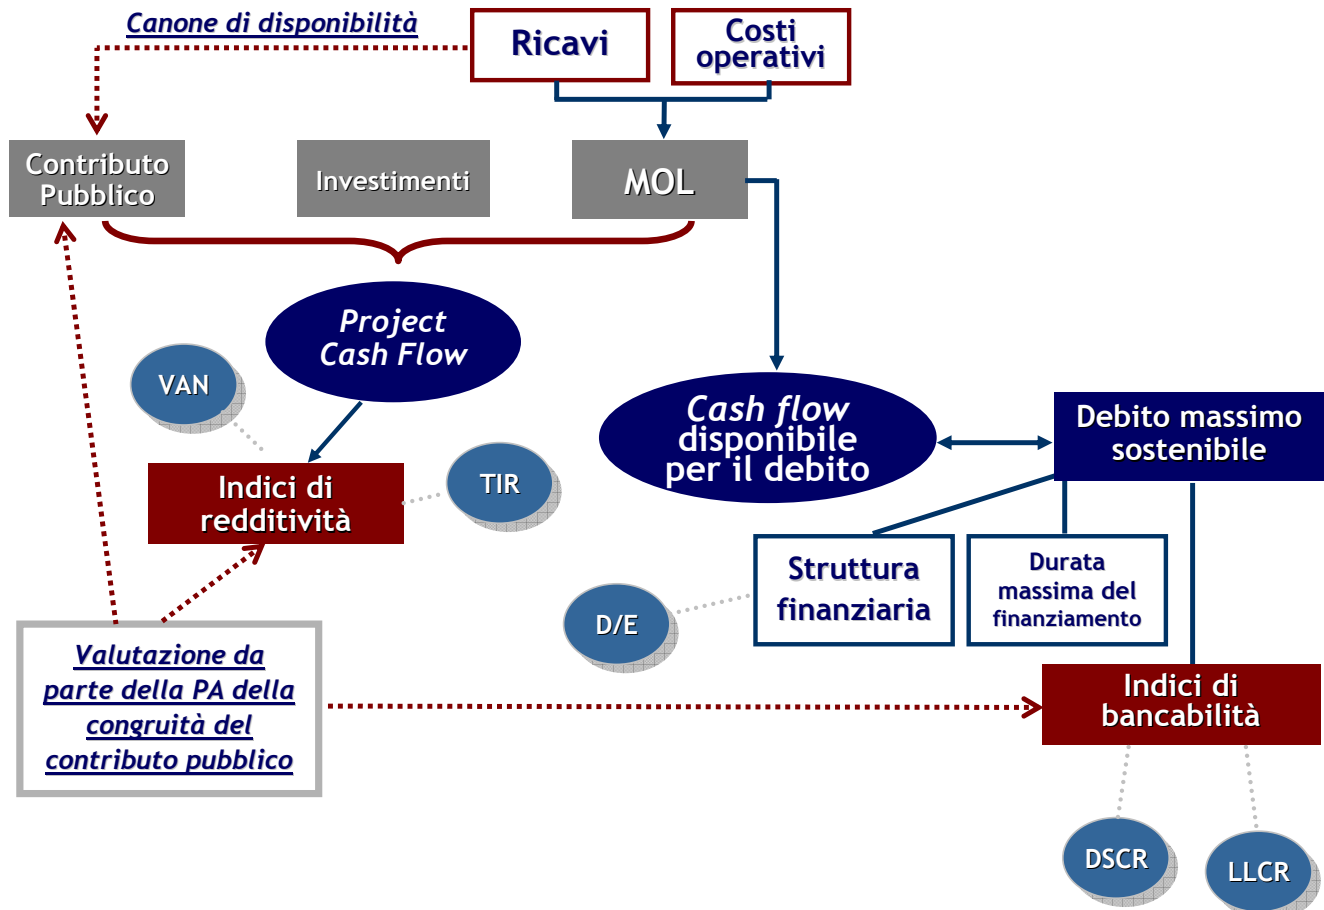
Canone di disponibilità

Ricavi

Costi operativi

Contributo Pubblico

Investimenti

MOL

Project Cash Flow

VAN

Indici di redditività

TIR

Cash flow disponibile per il debito

Debito massimo sostenibile

Struttura finanziaria

Durata massima del finanziamento

D/E

Valutazione da parte della PA della congruità del contributo pubblico

Indici di bancabilità

DSCR

LLCR